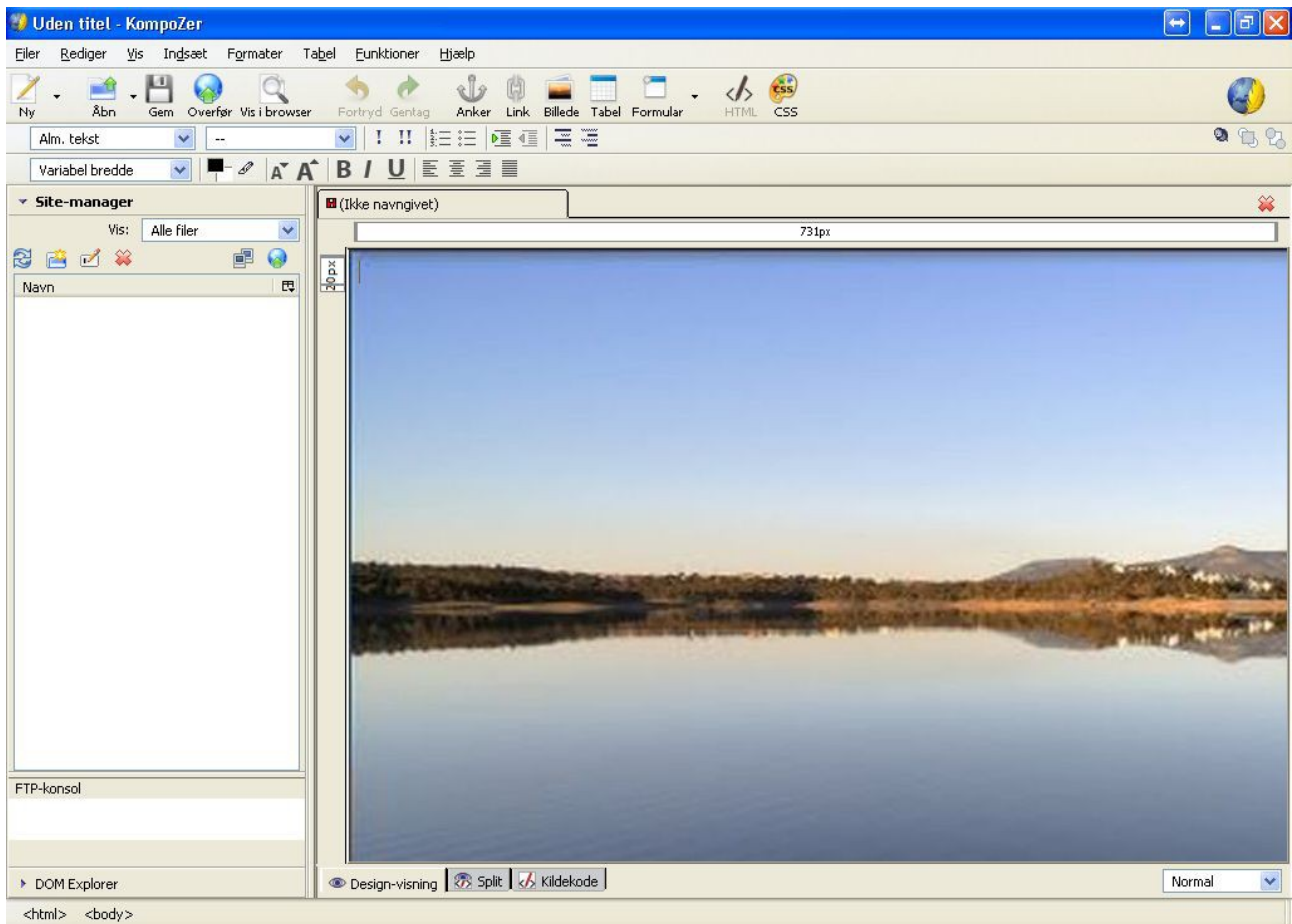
Uden titel - KompoZer

Filer Rediger Vis Indsæt Formater Tabel Funktioner Hjælp

Ny Åbn Gem Overfør Vis i browser Fortryd Gentag Anker Link Billede Tabel Formular HTML CSS

Alm. tekst --

Variabel bredde

Site-manager

Vis: Alle filer

Navn

FTP-konsol

DOM Explorer

(Ikke navngivet)

731px

20px

Design-visning Split Kildekode

Normal

<html> <body>